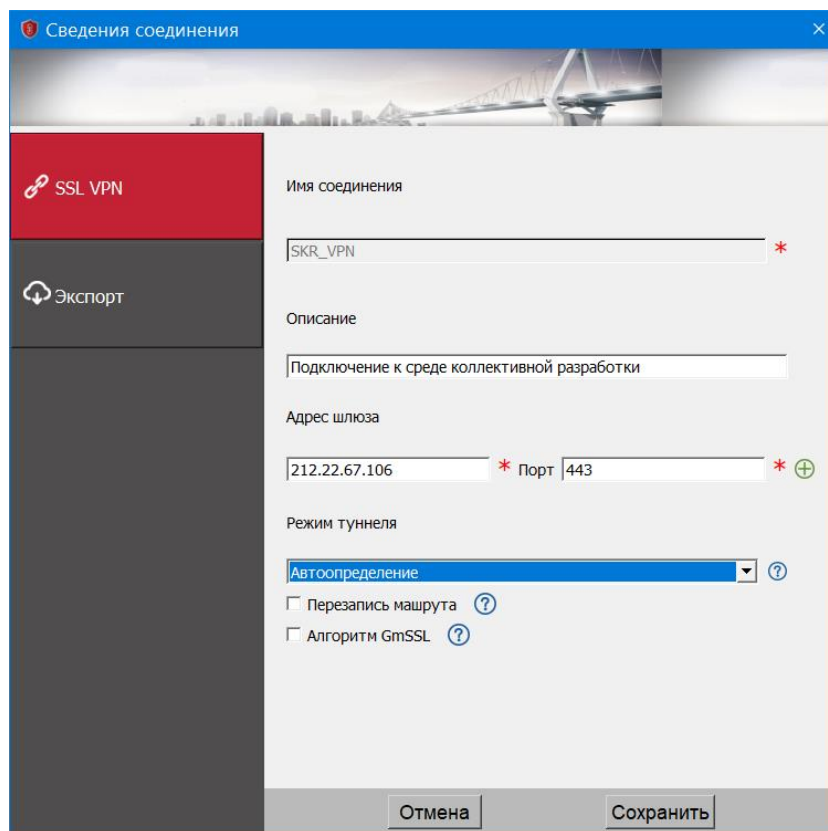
Сведения соединения

SSL VPN

Экспорт

Имя соединения

SKR_VPN *

Описание

Подключение к среде коллективной разработки

Адрес шлюза

212.22.67.106 * Порт 443 *

Режим туннеля

Автоопределение

Перезапись машрута

Алгоритм GmSSL

Отмена

Сохранить